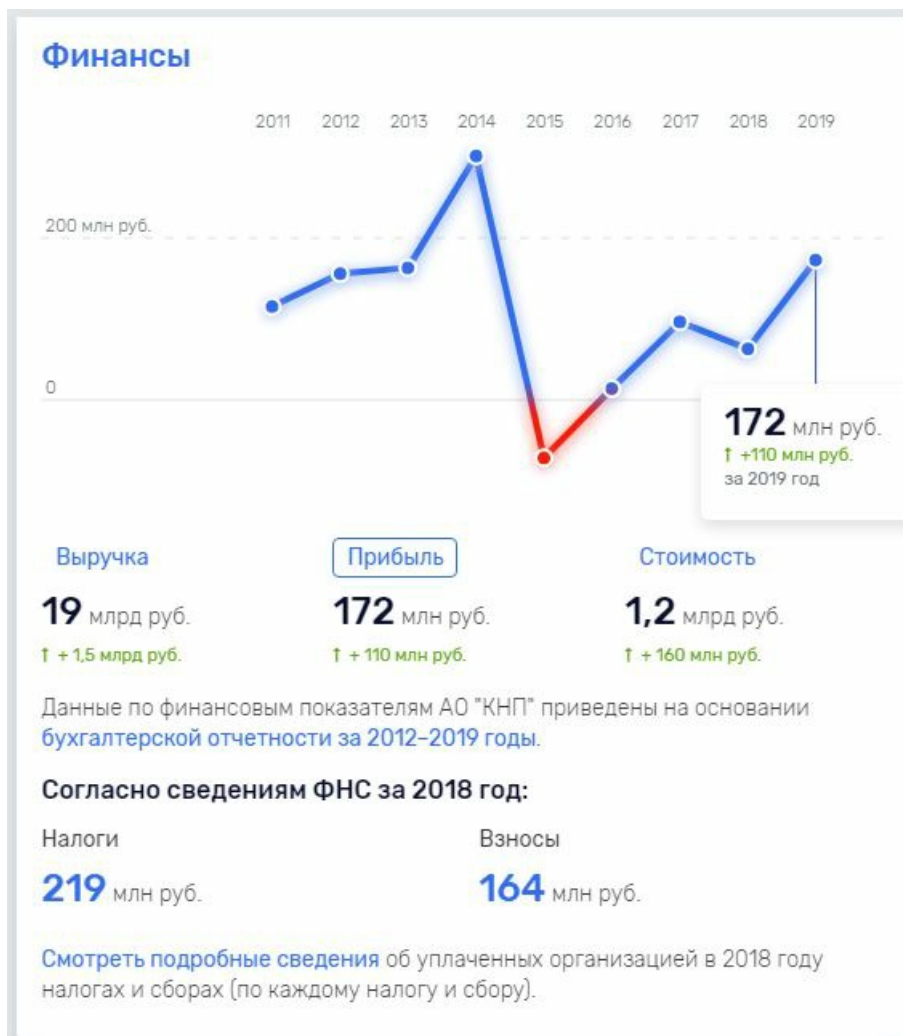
Финансы

2011 2012 2013 2014 2015 2016 2017 2018 2019

200 млн руб.

0

172 млн руб.
↑ +110 млн руб.
за 2019 год

Выручка
19 млрд руб.
↑ + 1,5 млрд руб.

Прибыль
172 млн руб.
↑ + 110 млн руб.

Стоимость
1,2 млрд руб.
↑ + 160 млн руб.

Данные по финансовым показателям АО "КНП" приведены на основании бухгалтерской отчетности за 2012–2019 годы.

Согласно сведениям ФНС за 2018 год:

Налоги
219 млн руб.

Взносы
164 млн руб.

Смотреть подробные сведения об уплаченных организацией в 2018 году налогах и сборах (по каждому налогу и сбору).